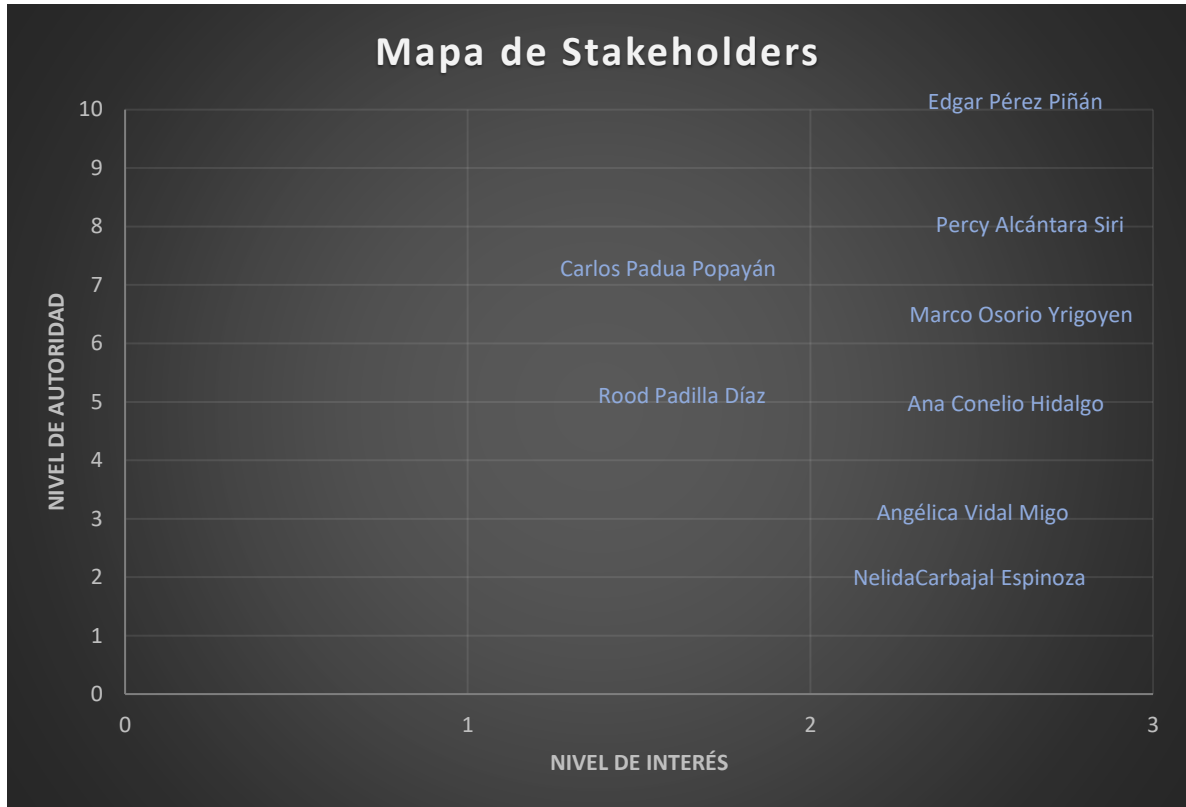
Mapa de Stakeholders

NIVEL DE AUTORIDAD

10
9
8
7
6
5
4
3
2
1
0

Edgar Pérez Piñán
Percy Alcántara Siri
Carlos Padua Popayán
Marco Osorio Yrigoyen
Rood Padilla Díaz
Ana Conelio Hidalgo
Angélica Vidal Migo
NelidaCarbajal Espinoza

0
1
2
3

NIVEL DE INTERÉS